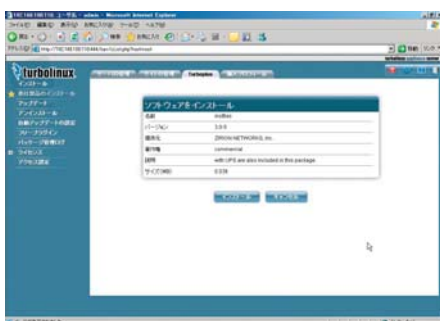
turbolinux

インストール
アップデート
アンインストール
フループライン
パッケージ管理
ライセンス
アクセス設定

Turbopkgs

ソフトウェアをインストール

| 名前 | mdbas |
|---|---|
| バージョン | 3.0.5 |
| 提供元 | ZRIONI NETWORKS, Inc. |
| 著作権 | commercial |
| 説明 | with UPS are also included in this package |
| サイズ(MB) | 0.039 |

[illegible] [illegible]